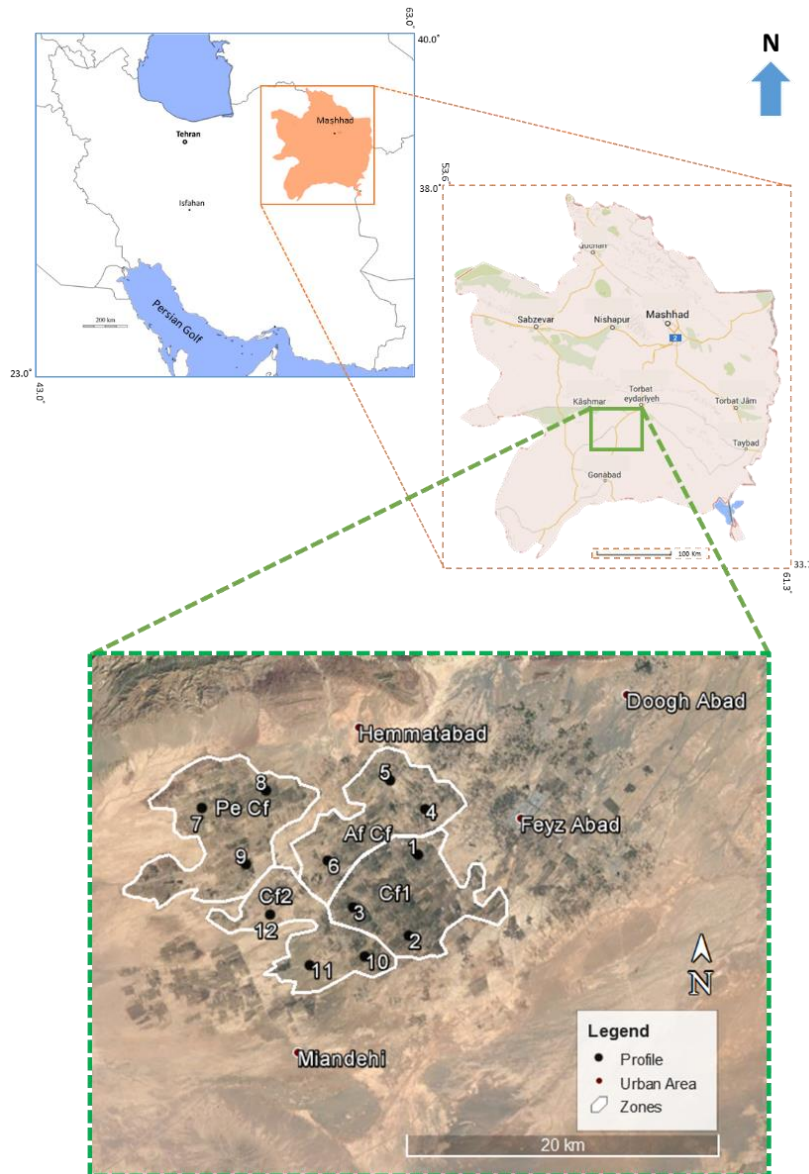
63.0˚
40.0˚
N
Mashhad
Tehran
Isfahan
200 km
Persian Golf
23.0˚
43.0˚
53.6˚
38.0˚
Quchan
Sabzevar
Nishapur
Mashhad
Kāshmar
Torbat eydariyeh
Torbat Jām
Taybad
Gonabad
100 Km
33.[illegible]
61.3˚
Doogh Abad
Hemmatabad
Feyz Abad
Pe Cf
Af Cf
Cf1
Cf2
1
2
3
4
5
6
7
8
9
10
11
12
N
Miandehi
Legend
Profile
Urban Area
Zones
20 km